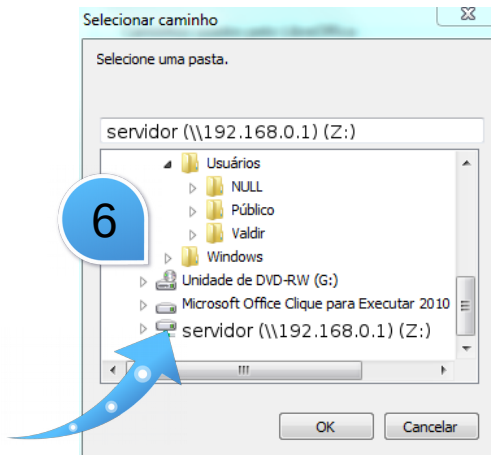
Selecionar caminho

Selecione uma pasta.

servidor (\\192.168.0.1) (Z:)

Usuários
NULL
Público
Valdir
Windows
Unidade de DVD-RW (G:)
Microsoft Office Clique para Executar 2010
servidor (\\192.168.0.1) (Z:)

6

OK
Cancelar